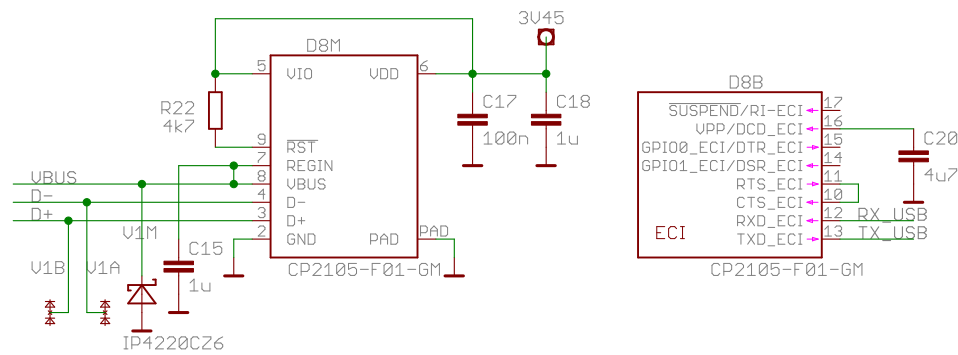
3V45

D8M

5 VIO VDD 6

R22
4k7

C17
100n

C18
1u

9 $\overline{RST}$
7 REGIN
8 VBUS
4 D-
3 D+
2 GND

PAD PAD

VBUS
D-
D+

V1M

C15
1u

V1B V1A

IP4220CZ6

CP2105-F01-GM

D8B

$\overline{SUSPEND}$/RI-ECI 17
VPP/DCD_ECI 16
GPIO0_ECI/DTR_ECI 15
GPIO1_ECI/DSR_ECI 14
RTS_ECI 11
CTS_ECI 10
RXD_ECI 12
TXD_ECI 13

ECI

C20
4u7

RX_USB
TX_USB

CP2105-F01-GM